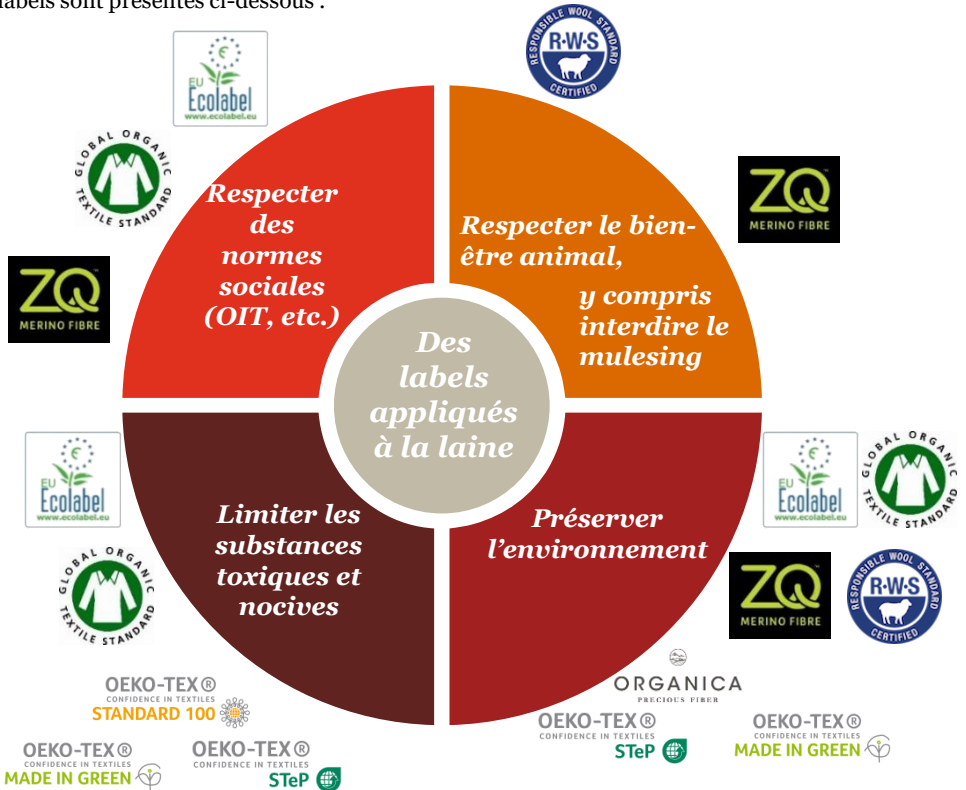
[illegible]labels sont présentés ci-dessous :

EU Ecolabel www.ecolabel.eu

GLOBAL ORGANIC TEXTILE STANDARD

ZQ MERINO FIBRE

Respecter des normes sociales (OIT, etc.)

RESPONSIBLE WOOL STANDARD R·W·S CERTIFIED

ZQ MERINO FIBRE

Respecter le bien-être animal, y compris interdire le mulesing

Des labels appliqués à la laine

EU Ecolabel www.ecolabel.eu

GLOBAL ORGANIC TEXTILE STANDARD

Limiter les substances toxiques et nocives

EU Ecolabel www.ecolabel.eu

GLOBAL ORGANIC TEXTILE STANDARD

Préserver l'environnement

ZQ MERINO FIBRE

RESPONSIBLE WOOL STANDARD R·W·S CERTIFIED

OEKO-TEX® CONFIDENCE IN TEXTILES STANDARD 100

OEKO-TEX® CONFIDENCE IN TEXTILES MADE IN GREEN

OEKO-TEX® CONFIDENCE IN TEXTILES STeP

ORGANICA PRECIOUS FIBER

OEKO-TEX® CONFIDENCE IN TEXTILES STeP

OEKO-TEX® CONFIDENCE IN TEXTILES MADE IN GREEN